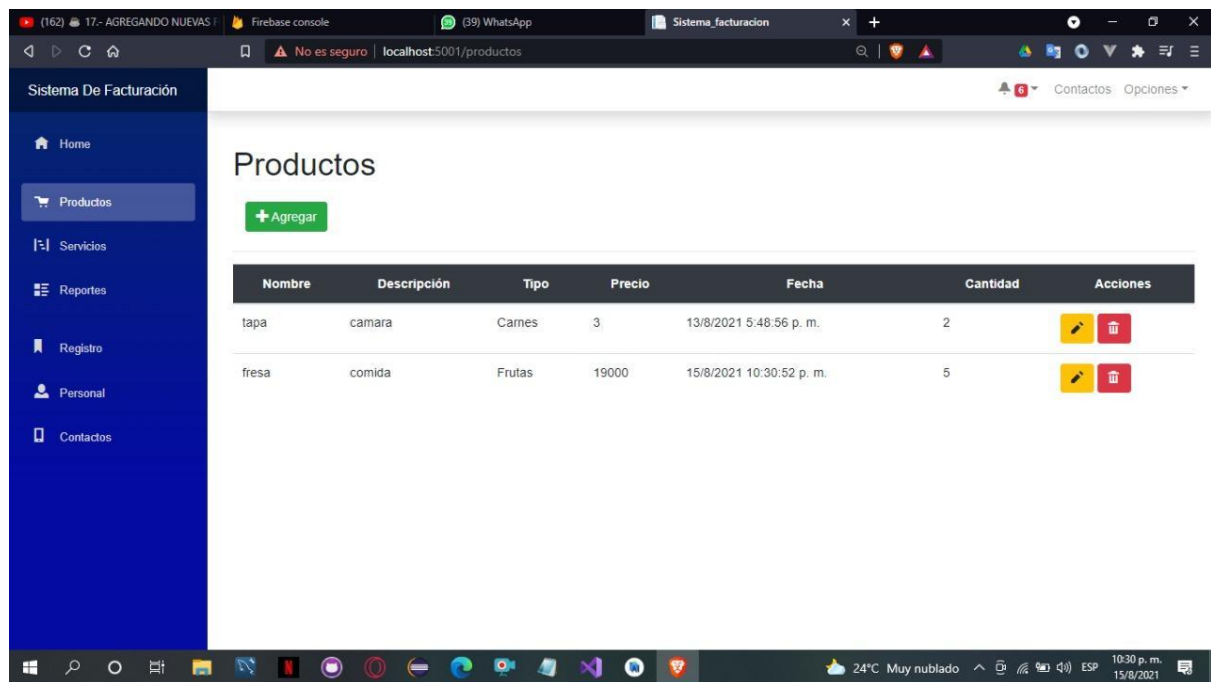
(162) 17.- AGREGANDO NUEVAS F
Firebase console
(39) WhatsApp
Sistema_facturacion

No es seguro | localhost:5001/productos

Sistema De Facturación

6 Contactos Opciones

Home
Productos
Servicios
Reportes
Registro
Personal
Contactos

Productos

+ Agregar

| Nombre | Descripción | Tipo | Precio | Fecha | Cantidad | Acciones |
|---|---|---|---|---|---|---|
| tapa | camara | Carnes | 3 | 13/8/2021 5:48:56 p. m. | 2 | |
| fresa | comida | Frutas | 19000 | 15/8/2021 10:30:52 p. m. | 5 | |

24°C Muy nublado ESP 10:30 p. m. 15/8/2021